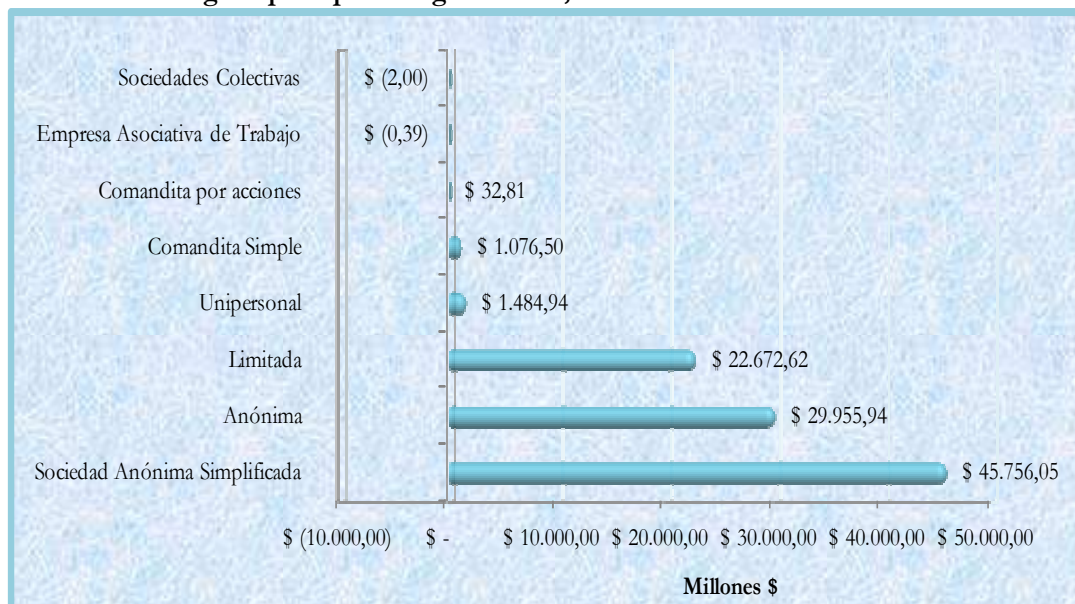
Sociedades Colectivas $ (2,00)
Empresa Asociativa de Trabajo $ (0,39)
Comandita por acciones $ 32,81
Comandita Simple $ 1.076,50
Unipersonal $ 1.484,94
Limitada $ 22.672,62
Anónima $ 29.955,94
Sociedad Anónima Simplificada $ 45.756,05

$ (10.000,00) $ - $ 10.000,00 $ 20.000,00 $ 30.000,00 $ 40.000,00 $ 50.000,00

Millones $